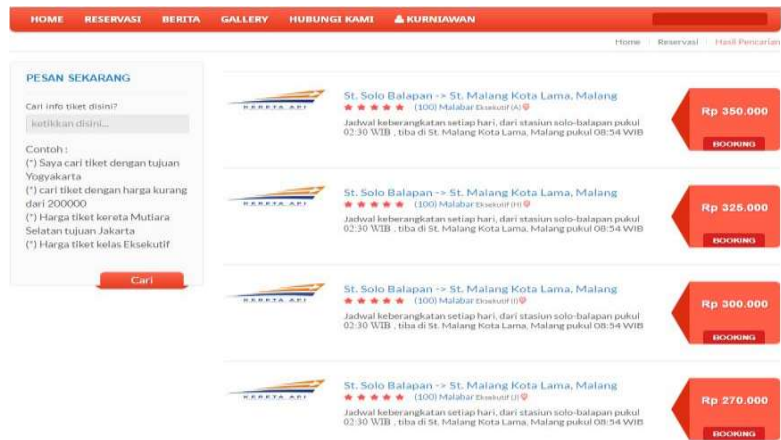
HOME RESERVASI BERITA GALLERY HUBUNGI KAMI KURNIAWAN

Home | Reservasi | Hasil Pencarian

PESAN SEKARANG

Cari info tiket disini?

ketikkan disini...

Contoh :
(*) Saya cari tiket dengan tujuan Yogyakarta
(*) cari tiket dengan harga kurang dari 200000
(*) Harga tiket kereta Mutiara Selatan tujuan Jakarta
(*) Harga tiket kelas Eksekutif

Cari

KERETA API

St. Solo Balapan -> St. Malang Kota Lama, Malang
(100) Malabar Eksekutif (A)
Jadwal keberangkatan setiap hari, dari stasiun solo-balapan pukul 02:30 WIB , tiba di St. Malang Kota Lama, Malang pukul 08:54 WIB

Rp 350.000
BOOKING

KERETA API

St. Solo Balapan -> St. Malang Kota Lama, Malang
(100) Malabar Eksekutif (H)
Jadwal keberangkatan setiap hari, dari stasiun solo-balapan pukul 02:30 WIB , tiba di St. Malang Kota Lama, Malang pukul 08:54 WIB

Rp 325.000
BOOKING

KERETA API

St. Solo Balapan -> St. Malang Kota Lama, Malang
(100) Malabar Eksekutif (I)
Jadwal keberangkatan setiap hari, dari stasiun solo-balapan pukul 02:30 WIB , tiba di St. Malang Kota Lama, Malang pukul 08:54 WIB

Rp 300.000
BOOKING

KERETA API

St. Solo Balapan -> St. Malang Kota Lama, Malang
(100) Malabar Eksekutif (J)
Jadwal keberangkatan setiap hari, dari stasiun solo-balapan pukul 02:30 WIB , tiba di St. Malang Kota Lama, Malang pukul 08:54 WIB

Rp 270.000
BOOKING